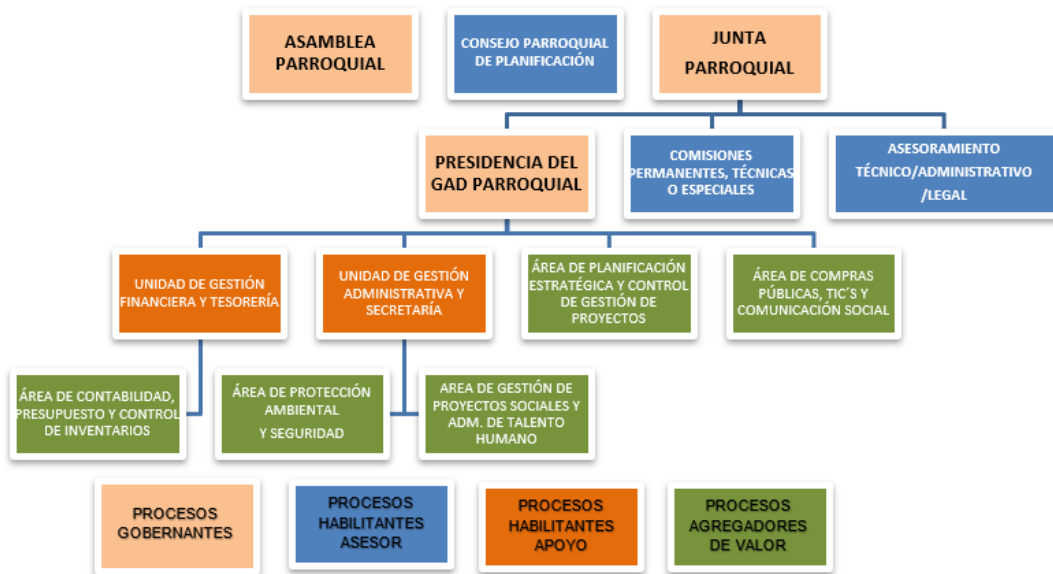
ASAMBLEA PARROQUIAL

CONSEJO PARROQUIAL DE PLANIFICACIÓN

JUNTA PARROQUIAL

PRESIDENCIA DEL GAD PARROQUIAL

COMISIONES PERMANENTES, TÉCNICAS O ESPECIALES

ASESORAMIENTO TÉCNICO/ADMINISTRATIVO /LEGAL

UNIDAD DE GESTIÓN FINANCIERA Y TESORERÍA

UNIDAD DE GESTIÓN ADMINISTRATIVA Y SECRETARÍA

ÁREA DE PLANIFICACIÓN ESTRATÉGICA Y CONTROL DE GESTIÓN DE PROYECTOS

ÁREA DE COMPRAS PÚBLICAS, TIC'S Y COMUNICACIÓN SOCIAL

ÁREA DE CONTABILIDAD, PRESUPUESTO Y CONTROL DE INVENTARIOS

ÁREA DE PROTECCIÓN AMBIENTAL Y SEGURIDAD

AREA DE GESTIÓN DE PROYECTOS SOCIALES Y ADM. DE TALENTO HUMANO

PROCESOS GOBERNANTES

PROCESOS HABILITANTES ASESOR

PROCESOS HABILITANTES APOYO

PROCESOS AGREGADORES DE VALOR